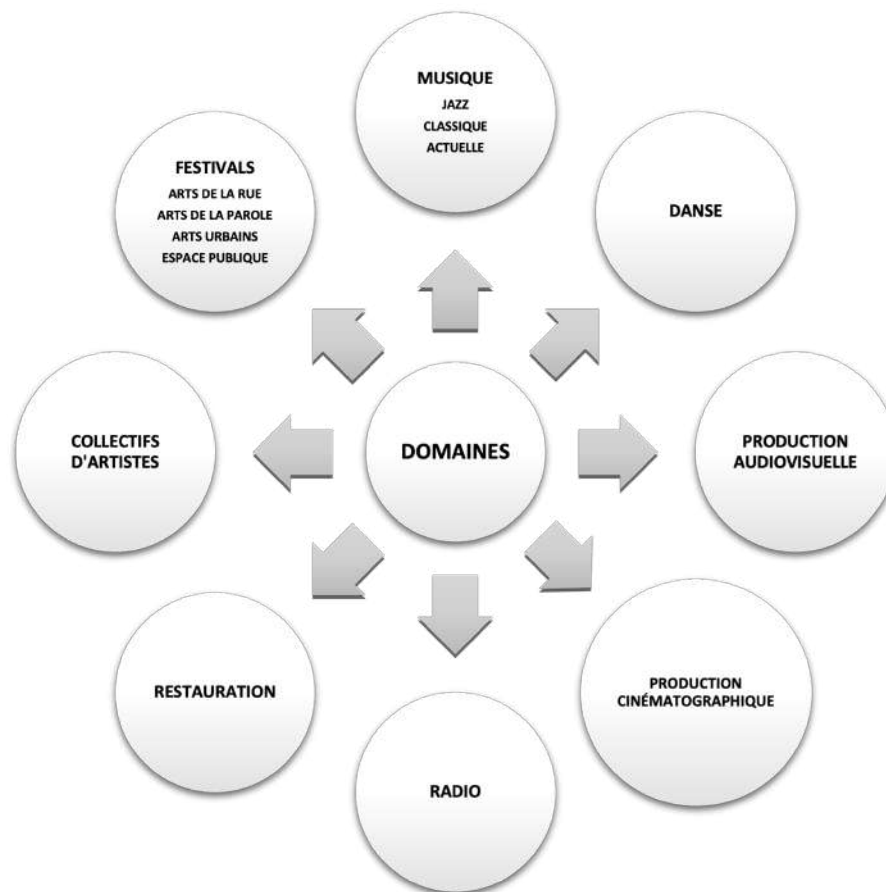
MUSIQUE
JAZZ
CLASSIQUE
ACTUELLE

FESTIVALS
ARTS DE LA RUE
ARTS DE LA PAROLE
ARTS URBAINS
ESPACE PUBLIQUE

DANSE

COLLECTIFS D'ARTISTES

DOMAINES

PRODUCTION AUDIOVISUELLE

RESTAURATION

PRODUCTION CINÉMATOGRAPHIQUE

RADIO